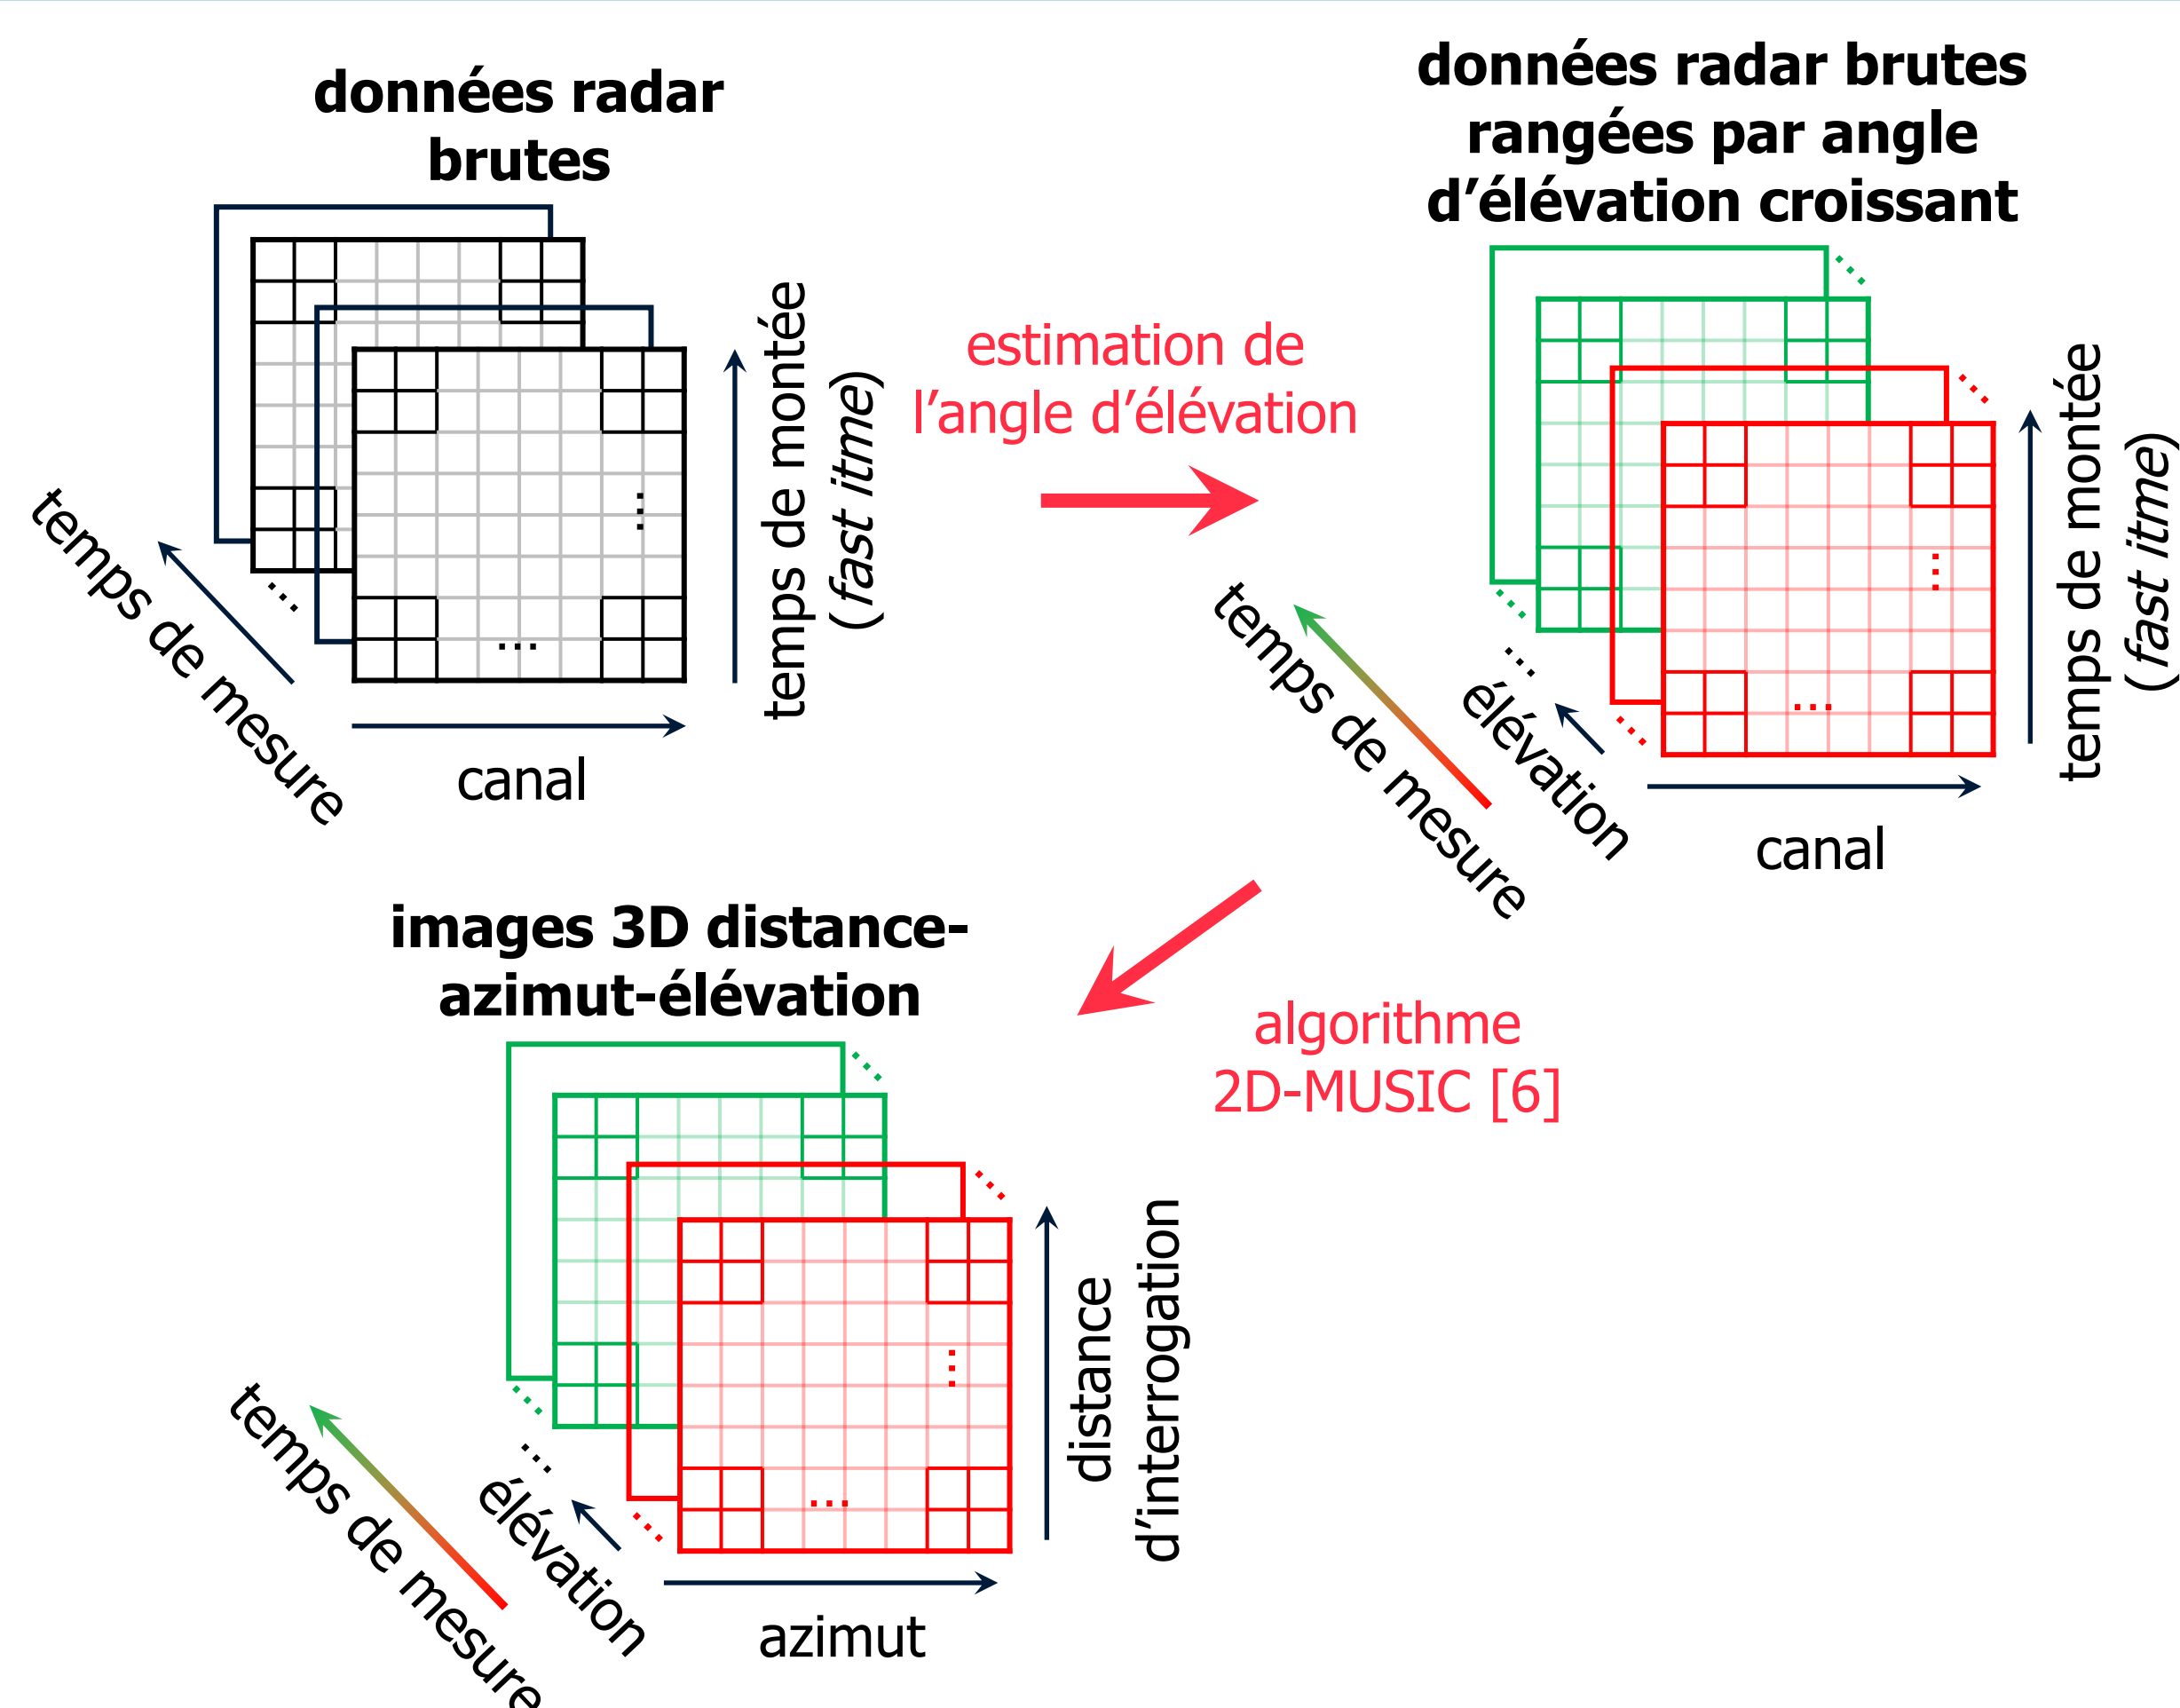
données radar brutes

temps de montée (fast itme)

temps de mesure

canal

estimation de l'angle d'élévation

données radar brutes rangées par angle d'élévation croissant

temps de montée (fast itme)

temps de mesure

élévation

canal

images 3D distance-azimut-élévation

algorithme 2D-MUSIC [6]

distance d'interrogation

temps de mesure

élévation

azimut